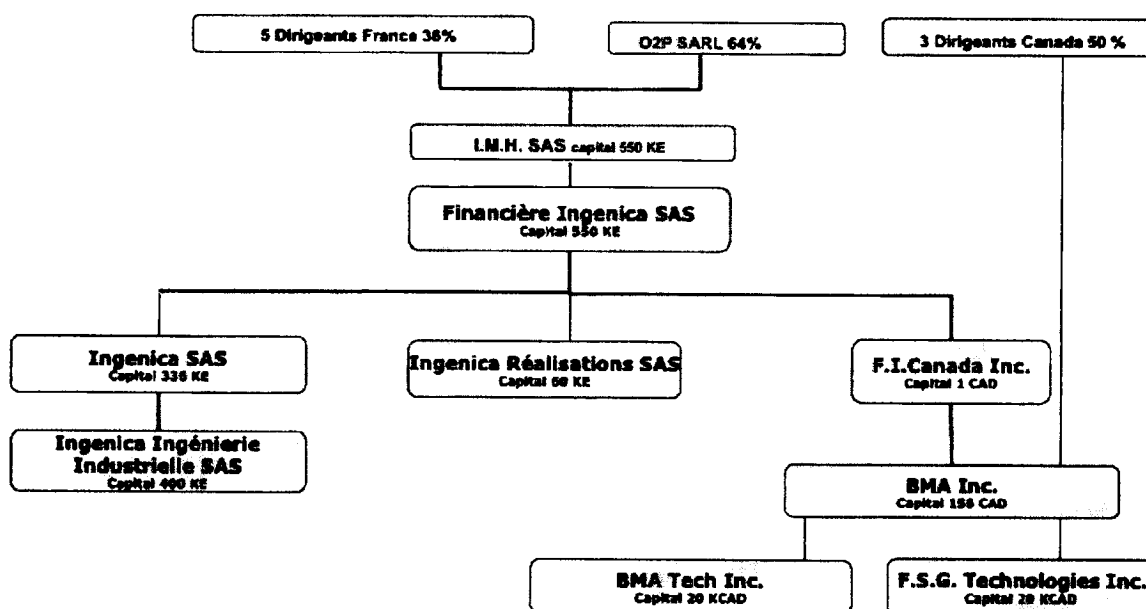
5 Dirigeants France 36%

O2P SARL 64%

3 Dirigeants Canada 50 %

I.M.H. SAS capital 550 KE

Financière Ingenica SAS
Capital 550 KE

Ingenica SAS
Capital 336 KE

Ingenica Réalisations SAS
Capital 60 KE

F.I.Canada Inc.
Capital 1 CAD

Ingenica Ingénierie Industrielle SAS
Capital 400 KE

BMA Inc.
Capital 156 CAD

BMA Tech Inc.
Capital 20 KCAD

F.S.G. Technologies Inc.
Capital 20 KCAD